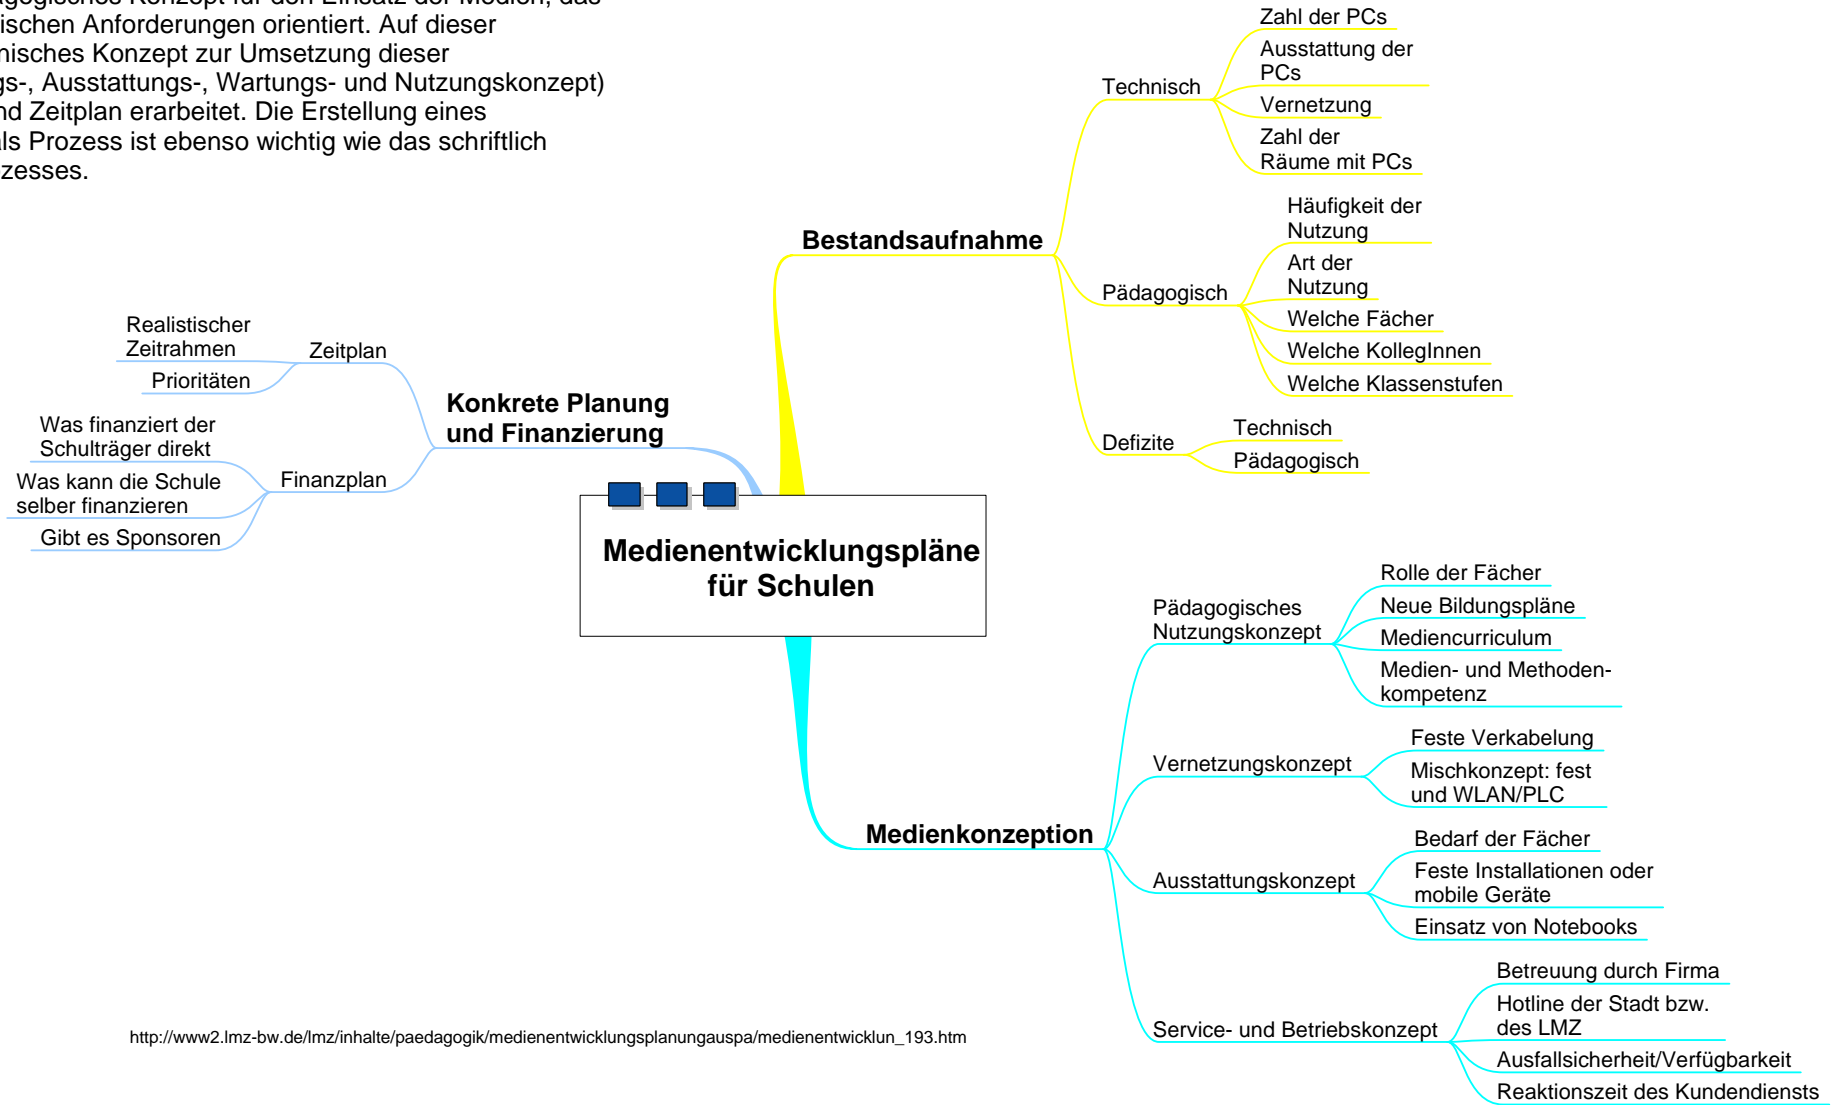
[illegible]agogisches Konzept für den Einsatz der Medien, das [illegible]ischen Anforderungen orientiert. Auf dieser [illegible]nisches Konzept zur Umsetzung dieser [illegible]gs-, Ausstattungs-, Wartungs- und Nutzungskonzept) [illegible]nd Zeitplan erarbeitet. Die Erstellung eines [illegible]ls Prozess ist ebenso wichtig wie das schriftlich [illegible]zesses.

Bestandsaufnahme
Technisch
Zahl der PCs
Ausstattung der PCs
Vernetzung
Zahl der Räume mit PCs
Pädagogisch
Häufigkeit der Nutzung
Art der Nutzung
Welche Fächer
Welche KollegInnen
Welche Klassenstufen
Defizite
Technisch
Pädagogisch

Konkrete Planung und Finanzierung
Zeitplan
Realistischer Zeitrahmen
Prioritäten
Finanzplan
Was finanziert der Schulträger direkt
Was kann die Schule selber finanzieren
Gibt es Sponsoren

Medienentwicklungspläne für Schulen

Medienkonzeption
Pädagogisches Nutzungskonzept
Rolle der Fächer
Neue Bildungspläne
Mediencurriculum
Medien- und Methodenkompetenz
Vernetzungskonzept
Feste Verkabelung
Mischkonzept: fest und WLAN/PLC
Ausstattungskonzept
Bedarf der Fächer
Feste Installationen oder mobile Geräte
Einsatz von Notebooks
Service- und Betriebskonzept
Betreuung durch Firma
Hotline der Stadt bzw. des LMZ
Ausfallsicherheit/Verfügbarkeit
Reaktionszeit des Kundendiensts

http://www2.lmz-bw.de/lmz/inhalte/paedagogik/medienentwicklungsplanungauspa/medienentwicklun_193.htm